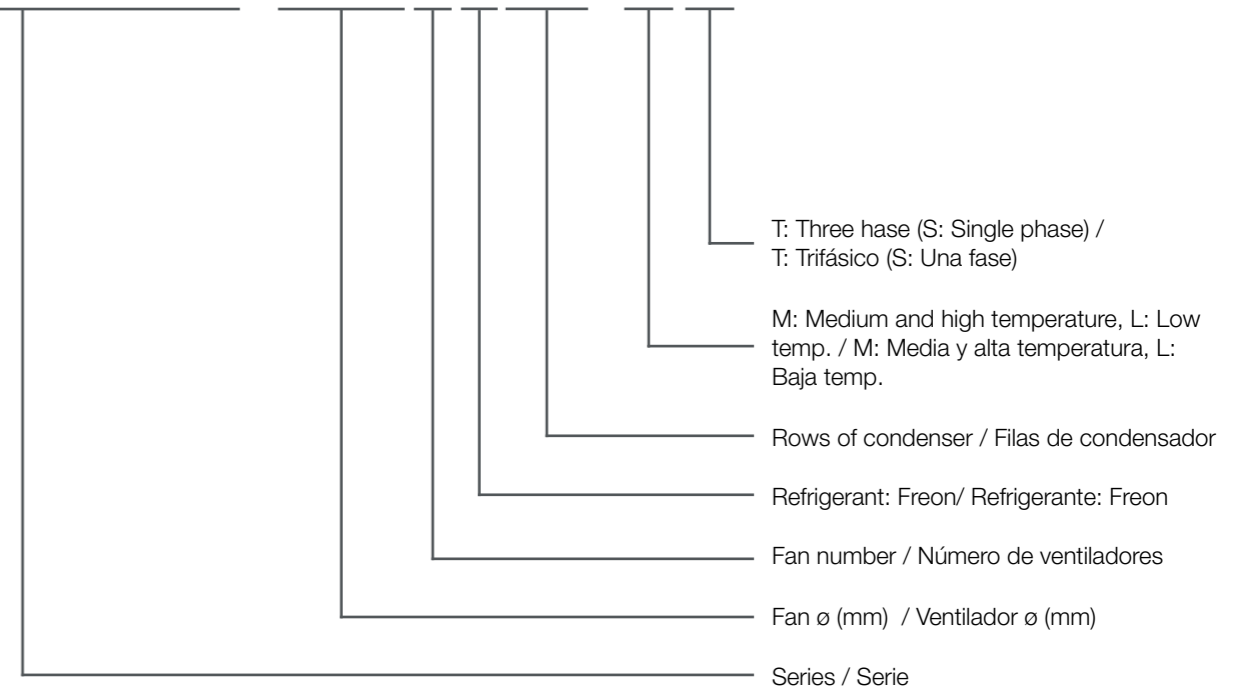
T: Three hase (S: Single phase) / T: Trifásico (S: Una fase)

M: Medium and high temperature, L: Low temp. / M: Media y alta temperatura, L: Baja temp.

Rows of condenser / Filas de condensador

Refrigerant: Freon/ Refrigerante: Freon

Fan number / Número de ventiladores

Fan ø (mm) / Ventilador ø (mm)

Series / Serie